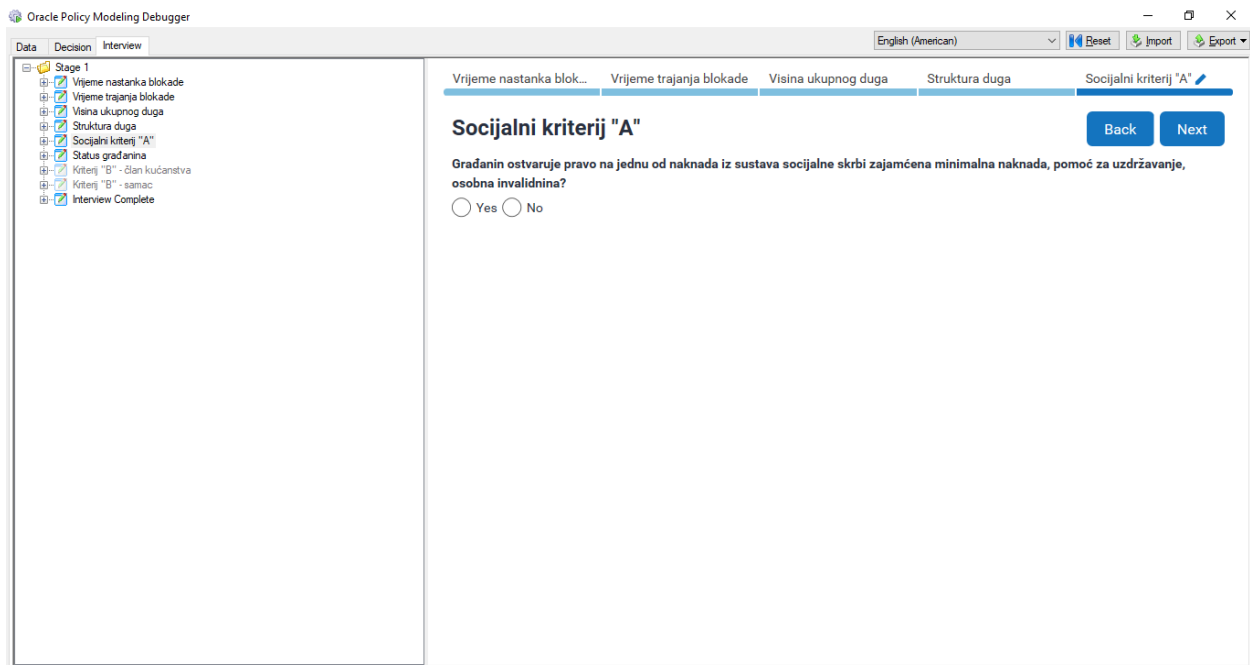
Oracle Policy Modeling Debugger

Data Decision Interview

English (American) Reset Import Export

Stage 1
Vrijeme nastanka blokade
Vrijeme trajanja blokade
Visina ukupnog duga
Struktura duga
Socijalni kriterij "A"
Status građanina
Kriterij "B" - član kućanstva
Kriterij "B" - samac
Interview Complete

Vrijeme nastanka blok... Vrijeme trajanja blokade Visina ukupnog duga Struktura duga Socijalni kriterij "A"

Socijalni kriterij "A"

Back Next

Građanin ostvaruje pravo na jednu od naknada iz sustava socijalne skrbi zajamćena minimalna naknada, pomoć za uzdržavanje, osobna invalidnina?

Yes No